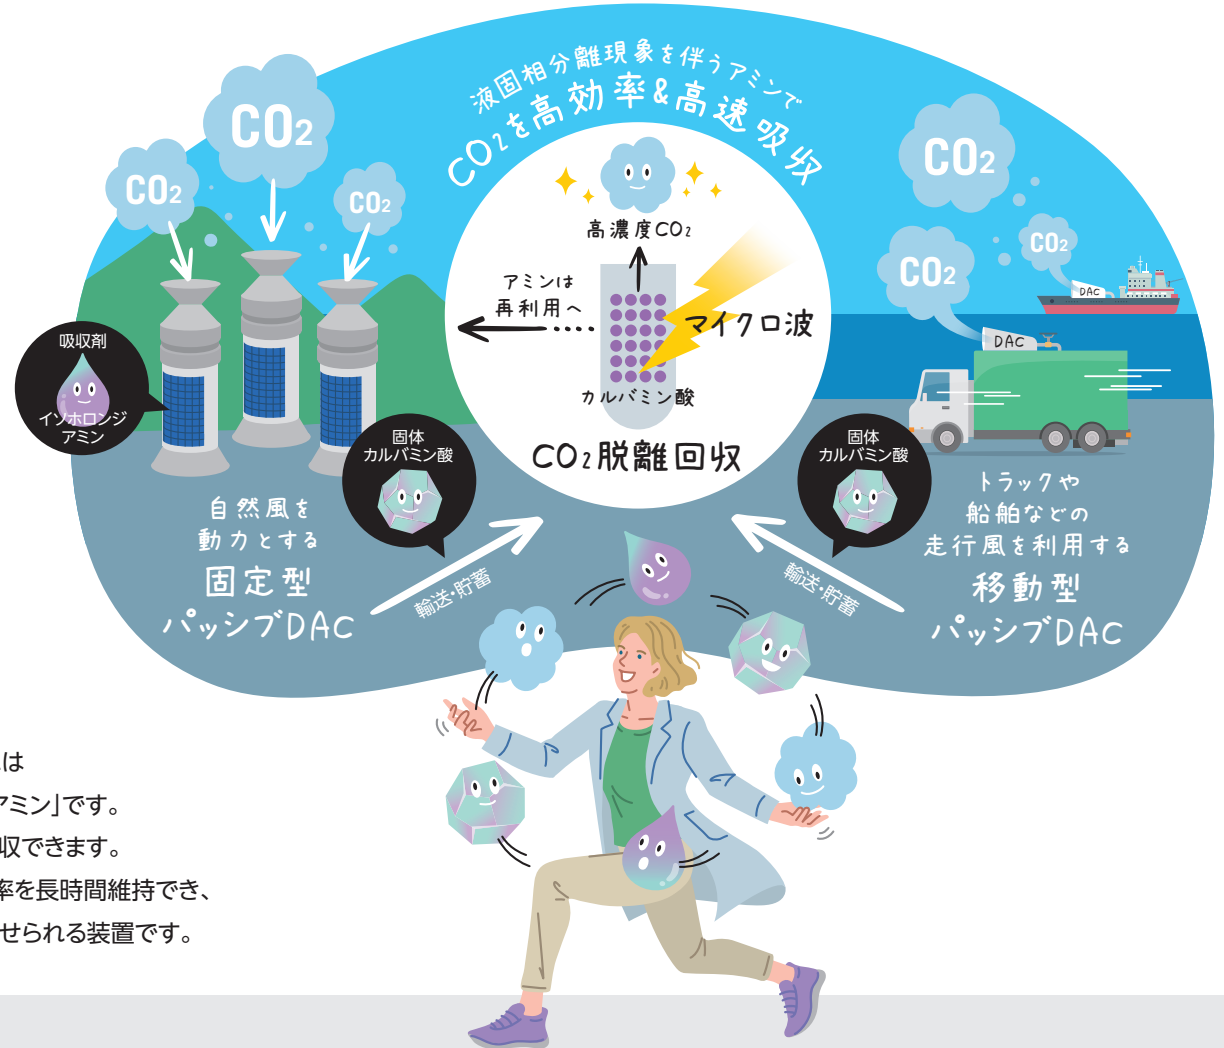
液固相分離現象を伴うアミンで
$CO_2$を高効率&高速吸収

$CO_2$

$CO_2$

$CO_2$

$CO_2$

$CO_2$

$CO_2$

高濃度$CO_2$

アミンは
再利用へ

マイクロ波

カルバミン酸

$CO_2$脱離回収

吸収剤
イソホロンジアミン

固体
カルバミン酸

固体
カルバミン酸

DAC

DAC

自然風を
動力とする
固定型
パッシブDAC

輸送・貯蓄

輸送・貯蓄

トラックや
船舶などの
走行風を利用する
移動型
パッシブDAC

は
アミン」です。
収できます。
率を長時間維持でき、
せられる装置です。